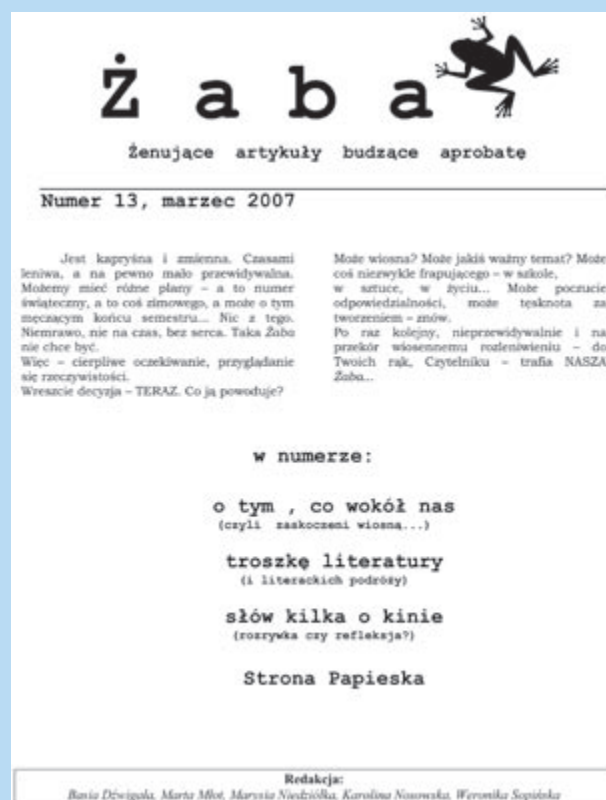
Ż a b a

Żenujące artykuły budzące aprobatę

Numer 13, marzec 2007

Jest kapryśna i zmienna. Czasami leniwa, a na pewno mało przewidywalna. Możemy mieć różne plany – a to numer świąteczny, a to coś zimowego, a może o tym męczącym końcu semestru... Nic z tego. Niemrawo, nie na czas, bez serca. Taka Żaba nie chce być.
Więc – cierpliwe oczekiwanie, przyglądanie się rzeczywistości.
Wreszcie decyzja – TERAZ. Co ją powoduje?

Może wiosna? Może jakiś ważny temat? Może coś niezwykle frapującego – w szkole, w sztuce, w życiu... Może poczucie odpowiedzialności, może tęsknota za tworzeniem – znów.
Po raz kolejny, nieprzewidywalnie i na przekór wiosennemu rozleniwieniu – do Twoich rąk, Czytelniku – trafia NASZA Żaba...

w numerze:

o tym , co wokół nas
(czyli zaskoczeni wiosną...)

troszkę literatury
(i literackich podróży)

słów kilka o kinie
(rozrywka czy refleksja?)

Strona Papieska

Redakcja:
Basia Dźwigała, Marta Młot, Marysia Niedziółka, Karolina Nosowska, Weronika Sopińska